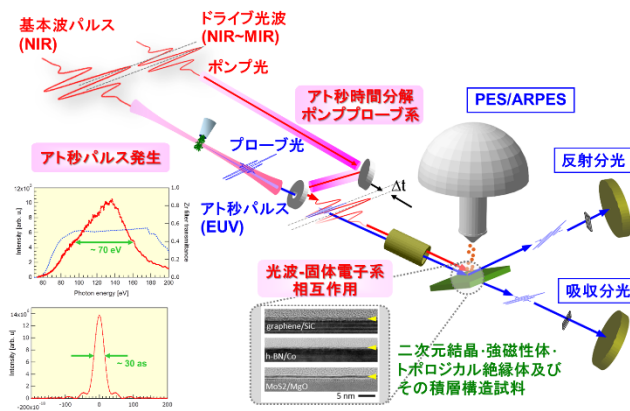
基本波パルス
(NIR)

ドライブ光波
(NIR~MIR)

ポンプ光

アト秒時間分解
ポンププローブ系

PES/ARPES

アト秒パルス発生

プローブ光

反射分光

$\Delta t$

アト秒パルス
(EUV)

$12\times10^3$
10
8
6
4
2
0
Intensity [arb. u.]
0.8
0.6
0.4
0.2
0.0
Zr filter transmittance
~ 70 eV
80 100 120 140 160 180 200
Photon energy [eV]

光波-固体電子系
相互作用

吸収分光

$14\times10^3$
12
10
8
6
4
2
0
Intensity [arb. u.]
~ 30 as
$-200\times10^{-18}$ -100 0 100 200

graphene/SiC
h-BN/Co
MoS2/MgO
5 nm

二次元結晶・強磁性体・
トポロジカル絶縁体及び
その積層構造試料